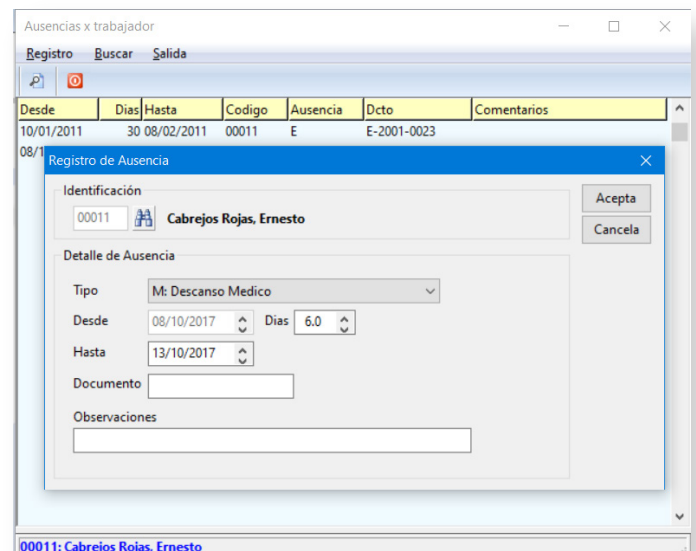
Ausencias x trabajador

Registro Buscar Salida

| Desde | Dias | Hasta | Codigo | Ausencia | Dcto | Comentarios |
|---|---|---|---|---|---|---|
| 10/01/2011 | 30 | 08/02/2011 | 00011 | E | E-2001-0023 | |
| 08/1 | | | | | | |

Registro de Ausencia

Identificación

00011 Cabrejos Rojas, Ernesto

Acepta

Cancela

Detalle de Ausencia

Tipo M: Descanso Medico

Desde 08/10/2017 Dias 6.0

Hasta 13/10/2017

Documento

Observaciones

00011: Cabrejos Rojas, Ernesto